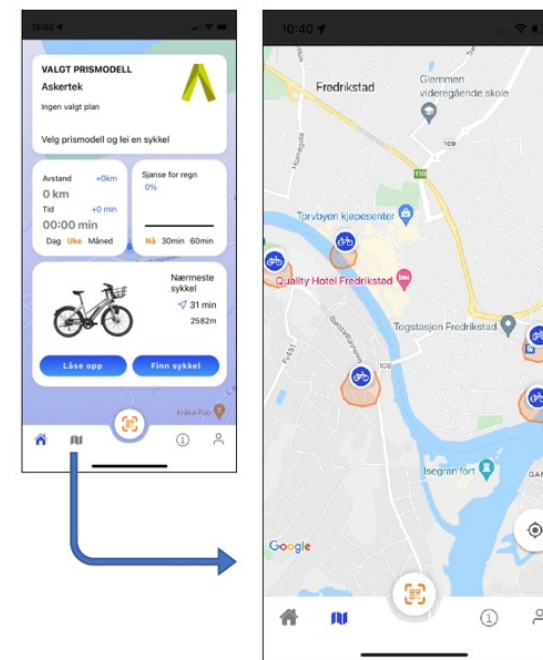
15:02

VALGT PRISMODELL

Askertek

Ingen valgt plan

Velg prismodell og lei en sykkel

Avstand +0km
0 km
Tid +0 min
00:00 min
Dag Uke Måned

Sjanse for regn
0%

Nå 30min 60min

Nærmeste sykkel
31 min
2582m

Låse opp

Finn sykkel

Kråka Pub

10:40

Fredrikstad

Glemmen videregående skole

Torvbyen kjøpesenter

Quality Hotel Fredrikstad

Togstasjon Fredrikstad

Isegran fort

Google